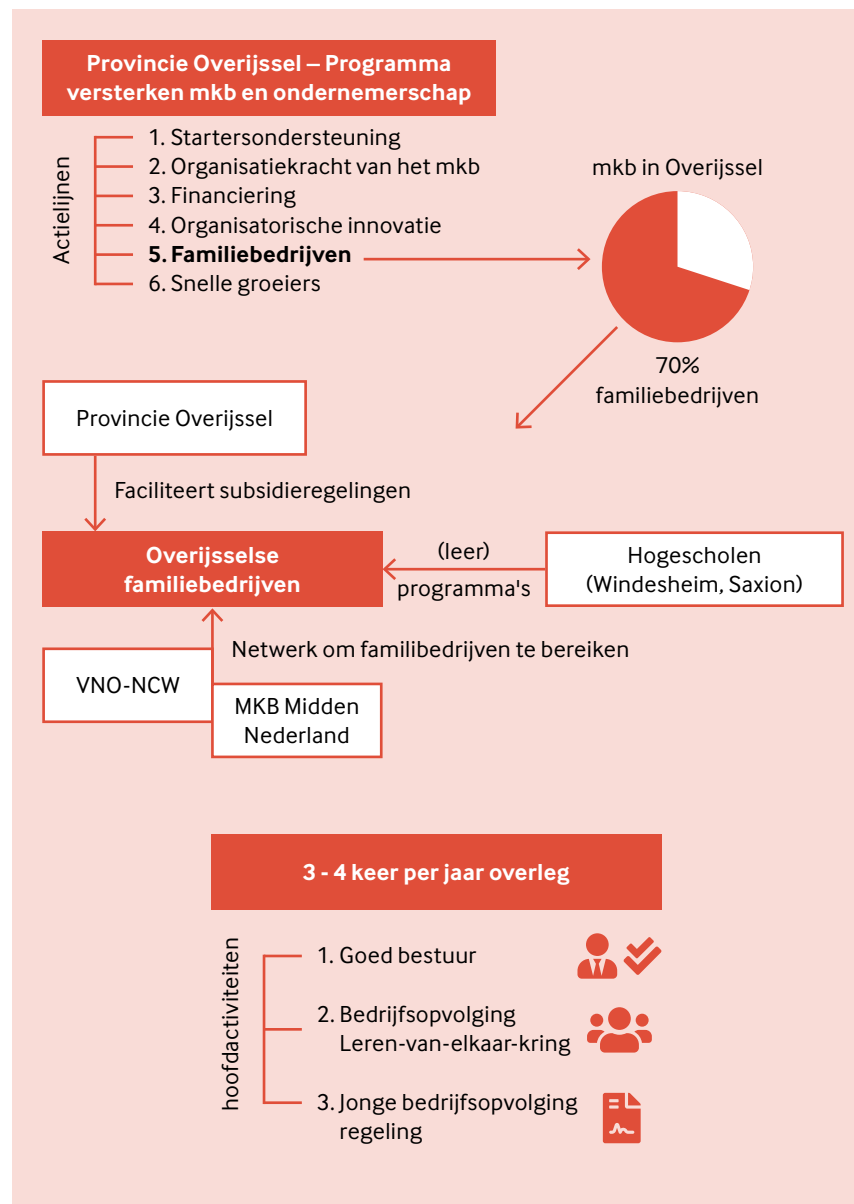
Provincie Overijssel – Programma versterken mkb en ondernemerschap

Actielijnen

1. Startersondersteuning
2. Organisatiekracht van het mkb
3. Financiering
4. Organisatorische innovatie
**5. Familiebedrijven**
6. Snelle groeiers

mkb in Overijssel

70% familiebedrijven

Provincie Overijssel

Faciliteert subsidieregelingen

Overijsselse familiebedrijven

(leer) programma's

Hogescholen (Windesheim, Saxion)

Netwerk om familiebedrijven te bereiken

VNO-NCW

MKB Midden Nederland

3 - 4 keer per jaar overleg

hoofdactiviteiten

1. Goed bestuur
2. Bedrijfsopvolging Leren-van-elkaar-kring
3. Jonge bedrijfsopvolging regeling